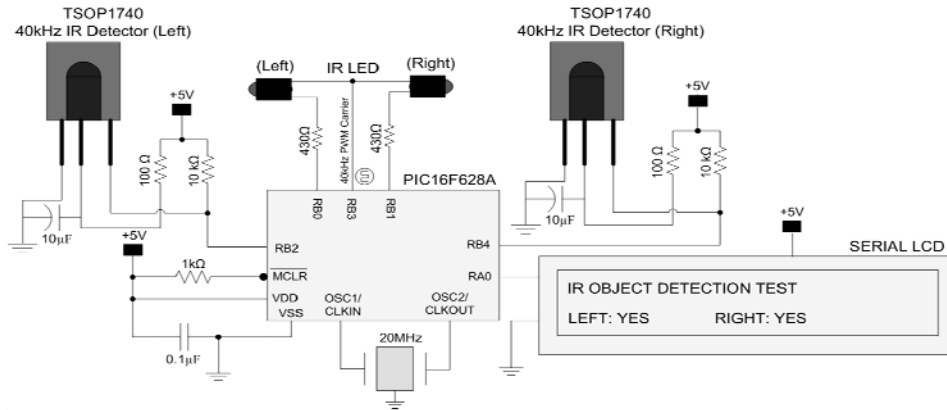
TSOP1740
40kHz IR Detector (Left)

(Left)
IR LED
(Right)

TSOP1740
40kHz IR Detector (Right)

+5V
100 Ω
10 kΩ
430Ω
40kHz PWM Carrier
430Ω
+5V
100 Ω
10 kΩ

PIC16F628A
RB0
RB3
RB1
10μF
10μF
+5V
RB2
RB4
+5V
SERIAL LCD
1kΩ
MCLR
RA0
VDD
VSS
OSC1/
CLKIN
OSC2/
CLKOUT

IR OBJECT DETECTION TEST
LEFT: YES
RIGHT: YES

0.1μF
20MHz